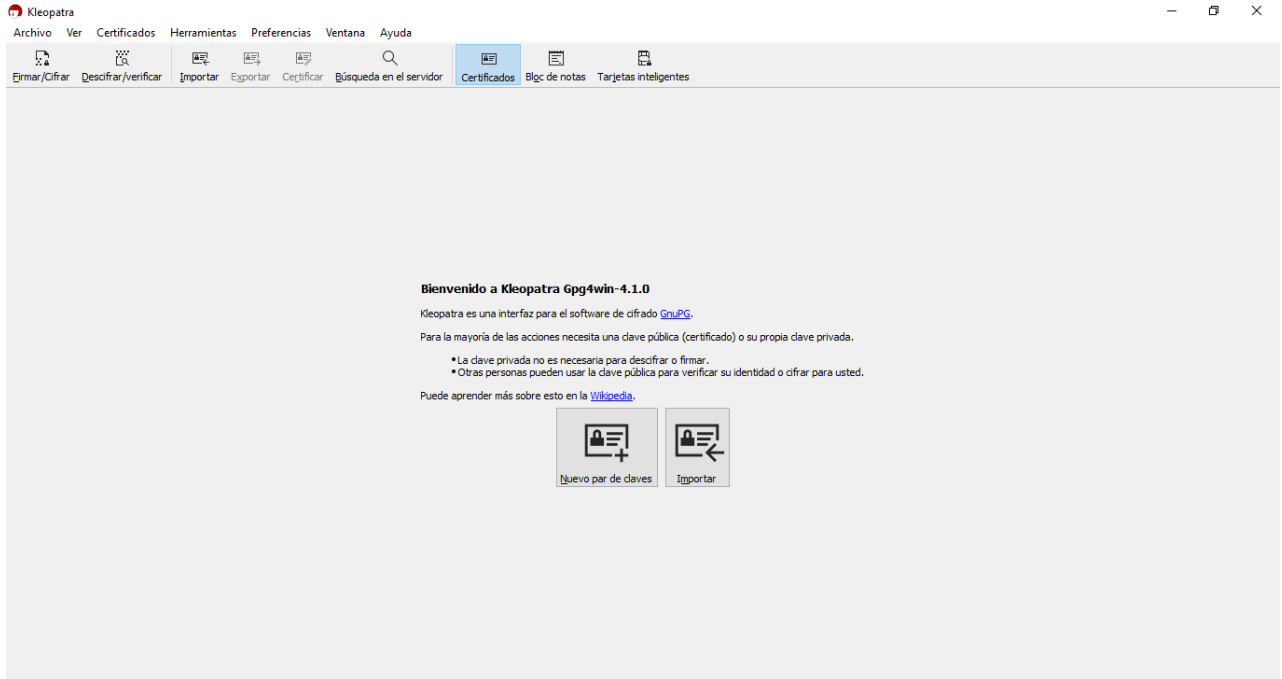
Kleopatra

Archivo Ver Certificados Herramientas Preferencias Ventana Ayuda

Firmar/Cifrar Descifrar/verificar Importar Exportar Certificar Búsqueda en el servidor Certificados Bloc de notas Tarjetas inteligentes

**Bienvenido a Kleopatra Gpg4win-4.1.0**

Kleopatra es una interfaz para el software de cifrado GnuPG.

Para la mayoría de las acciones necesita una clave pública (certificado) o su propia clave privada.

• La clave privada no es necesaria para descifrar o firmar.
• Otras personas pueden usar la clave pública para verificar su identidad o cifrar para usted.

Puede aprender más sobre esto en la Wikipedia.

Nuevo par de claves Importar